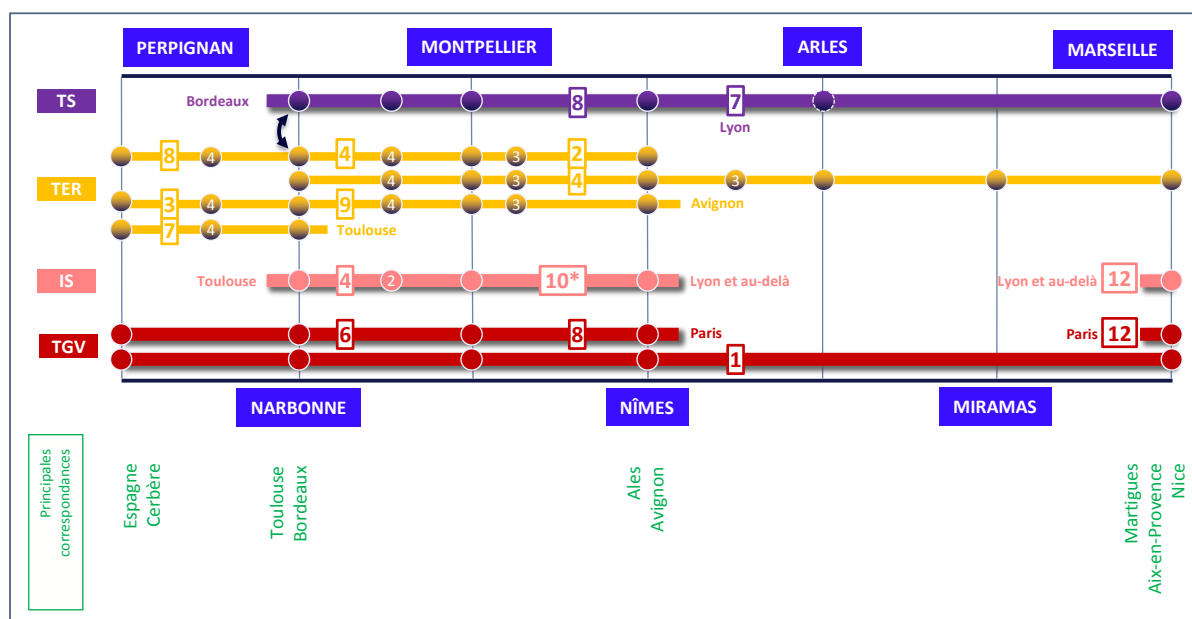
PERPIGNAN MONTPELLIER ARLES MARSEILLE

TS
Bordeaux 8 7
Lyon

TER
8 4 4 4 3 2
4 3 4 3
3 4 9 4 3 Avignon
7 4 Toulouse

IS
Toulouse 4 2 10* Lyon et au-delà Lyon et au-delà 12

TGV
6 8 Paris Paris 12
1

NARBONNE NÎMES MIRAMAS

Principales correspondances

Espagne
Cerbère

Toulouse
Bordeaux

Ales
Avignon

Martigues
Aix-en-Provence
Nice